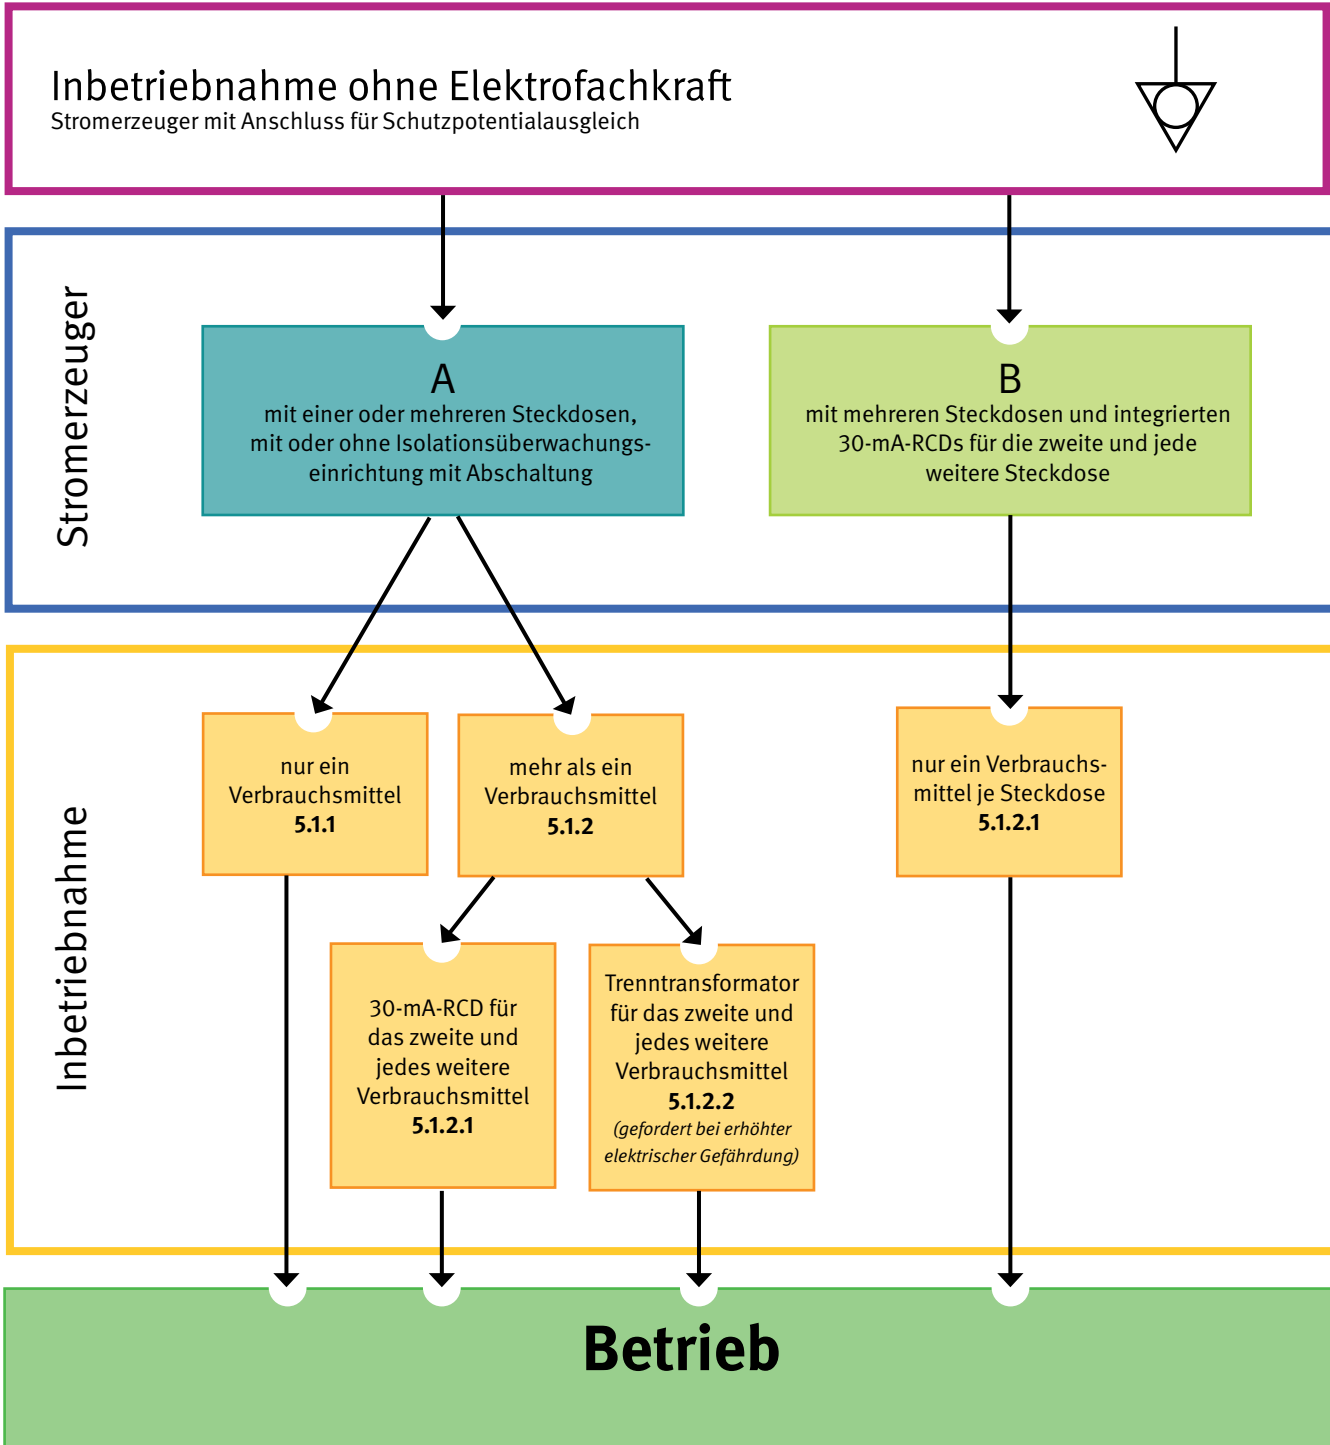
Inbetriebnahme ohne Elektrofachkraft
Stromerzeuger mit Anschluss für Schutzpotentialausgleich

Stromerzeuger

A
mit einer oder mehreren Steckdosen, mit oder ohne Isolationsüberwachungseinrichtung mit Abschaltung

B
mit mehreren Steckdosen und integrierten 30-mA-RCDs für die zweite und jede weitere Steckdose

Inbetriebnahme

nur ein Verbrauchsmittel
**5.1.1**

mehr als ein Verbrauchsmittel
**5.1.2**

nur ein Verbrauchsmittel je Steckdose
**5.1.2.1**

30-mA-RCD für das zweite und jedes weitere Verbrauchsmittel
**5.1.2.1**

Trenntransformator für das zweite und jedes weitere Verbrauchsmittel
**5.1.2.2**
*(gefordert bei erhöhter elektrischer Gefährdung)*

**Betrieb**